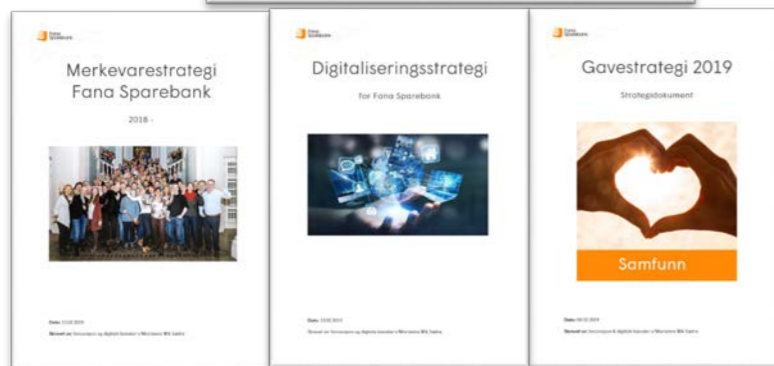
Fana Sparebank

Merkevarestrategi Fana Sparebank

2018 -

Dato: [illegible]

Skrevet av: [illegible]

Fana Sparebank

Digitaliseringsstrategi

for Fana Sparebank

Dato: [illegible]

Skrevet av: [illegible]

Fana Sparebank

Gavestrategi 2019

Strategidokument

Samfunn

Dato: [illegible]

Skrevet av: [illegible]